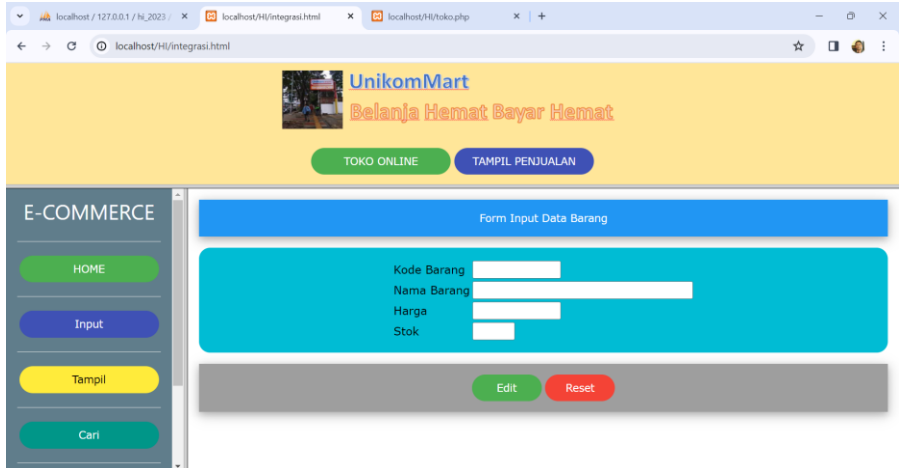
localhost / 127.0.0.1 / hi_2023 / ×
localhost/HI/integrasi.html ×
localhost/HI/toko.php ×
+

localhost/HI/integrasi.html

UnikomMart
Belanja Hemat Bayar Hemat

TOKO ONLINE
TAMPIL PENJUALAN

E-COMMERCE

HOME

Input

Tampil

Cari

Form Input Data Barang

Kode Barang
Nama Barang
Harga
Stok

Edit
Reset